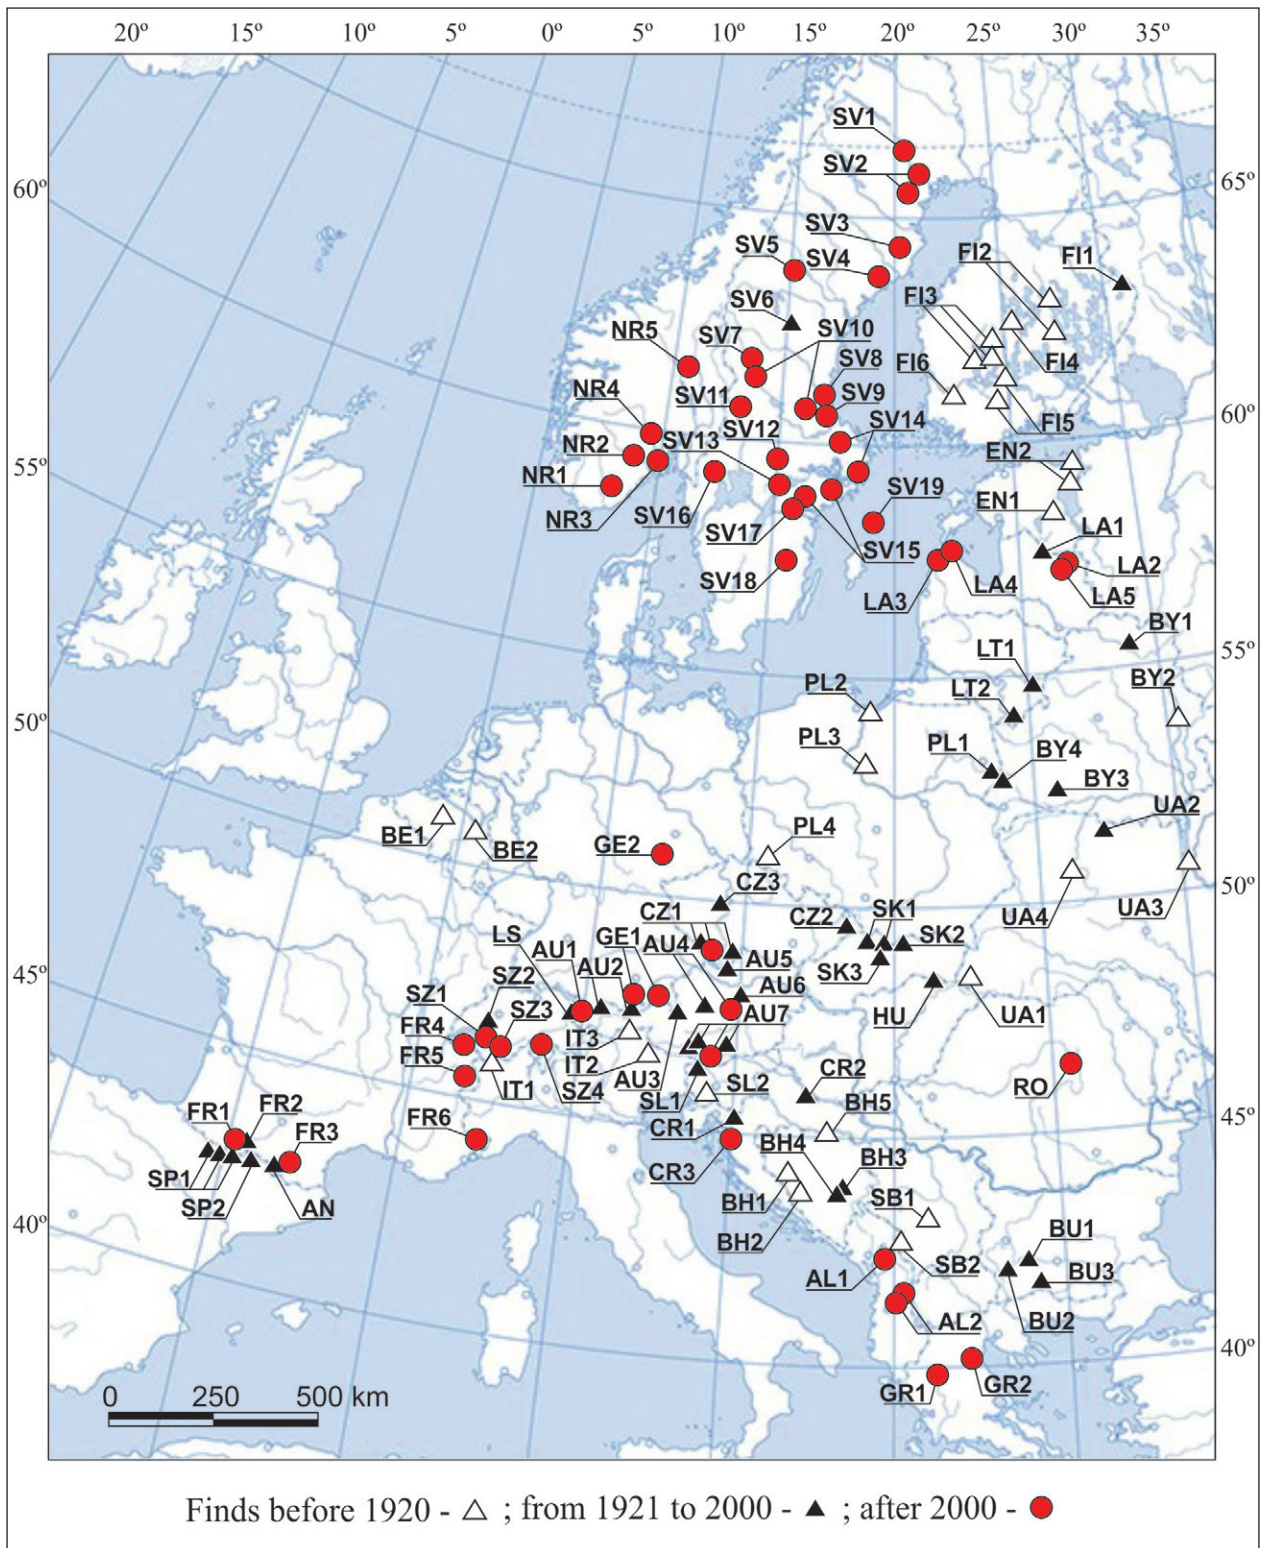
20º 15º 10º 5º 0º 5º 10º 15º 20º 25º 30º 35º

60º
55º
50º
45º
40º

65º
60º
55º
50º
45º
40º

SV1
SV2
SV3
SV5
SV4
FI2
FI1
SV6
FI3
NR5
SV7
SV10
FI6
FI4
SV8
SV9
NR4
SV11
SV12
SV14
FI5
NR2
SV13
EN2
NR1
NR3
SV16
SV19
EN1
SV17
LA1
SV15
LA2
SV18
LA3
LA4
LA5
BY1
LT1
PL2
LT2
BY2
PL3
PL1
BY4
BY3
UA2
BE1
BE2
GE2
PL4
CZ3
UA4
UA3
CZ1
CZ2
SK1
LS
AU1
GE1
AU4
SK2
AU5
AU2
SK3
SZ2
AU6
SZ1
SZ3
HU
UA1
FR4
IT3
AU7
IT2
FR5
AU3
IT1
SZ4
RO
SL2
CR2
SL1
FR2
FR1
FR6
BH5
FR3
CR1
CR3
BH4
BH3
SP1
AN
SP2
SB1
BH1
BH2
BU1
SB2
AL1
BU3
BU2
AL2
GR1
GR2

0 250 500 km

Finds before 1920 - △ ; from 1921 to 2000 - ▲ ; after 2000 - ●